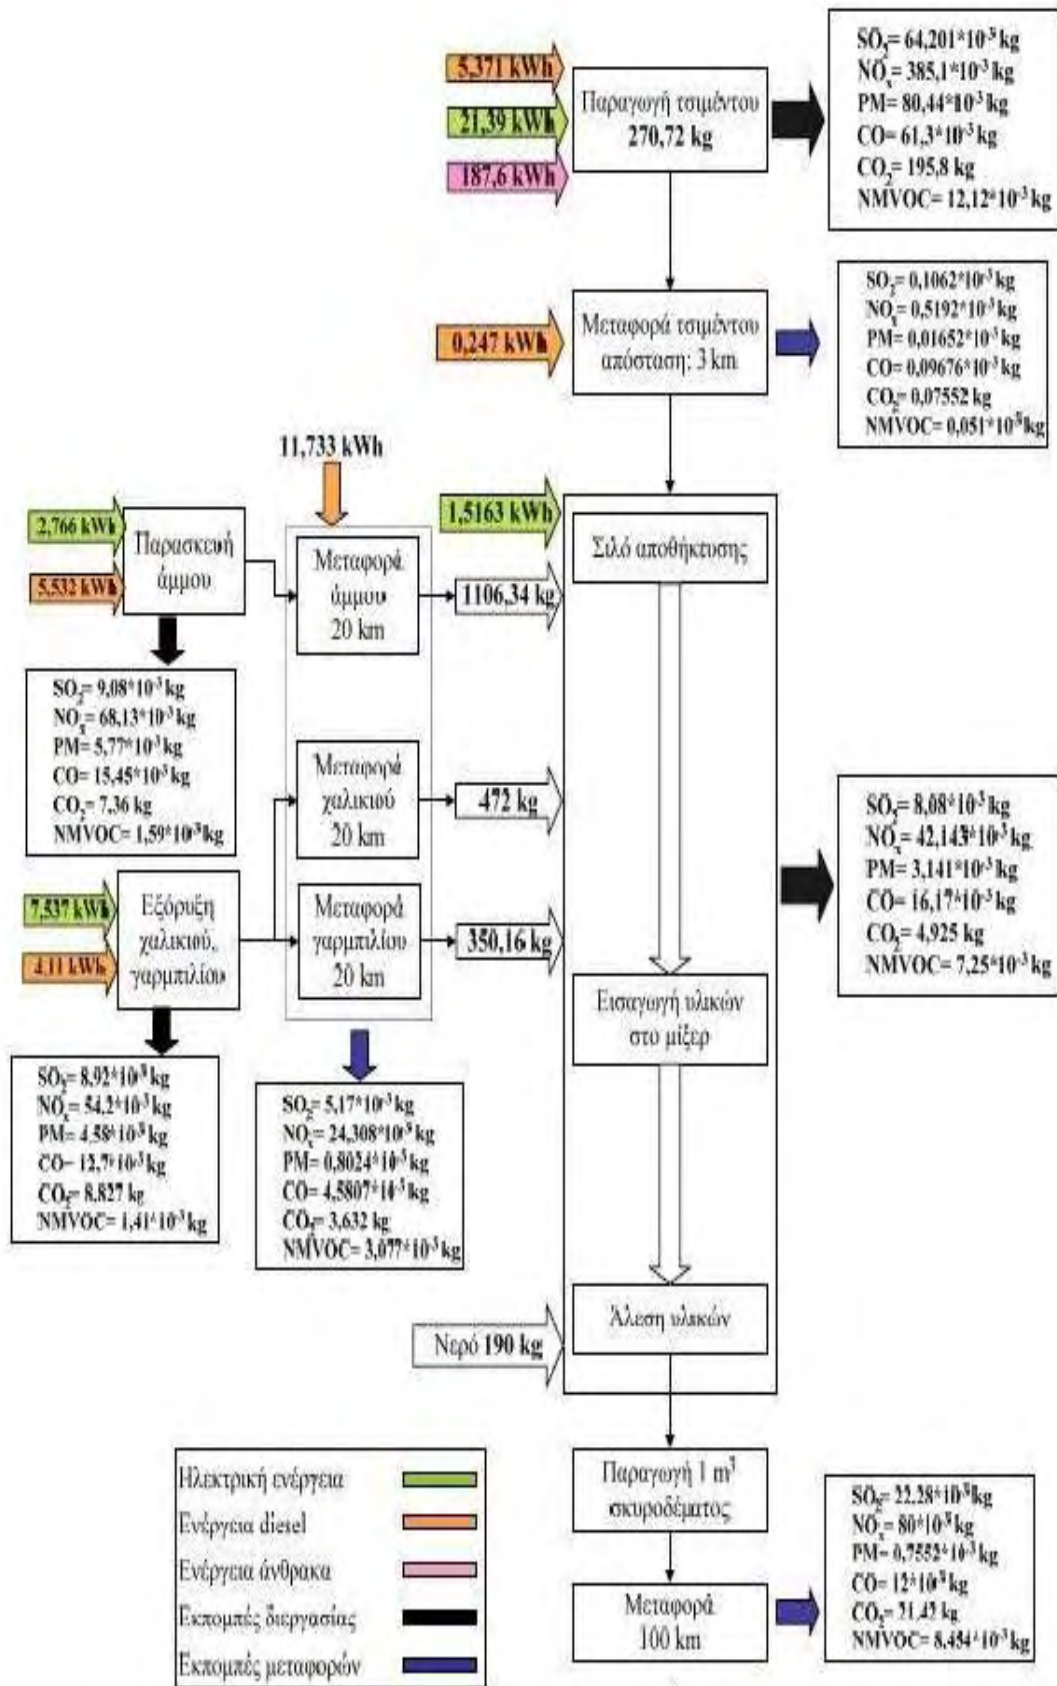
5,371 kWh
21,39 kWh
187,6 kWh

Παραγωγή τσιμέντου
270,72 kg

$SO_2$= 64,201*$10^{-3}$ kg
$NO_x$= 385,1*$10^{-3}$ kg
PM= 80,44*$10^{-3}$ kg
CO= 61,3*$10^{-3}$ kg
$CO_2$= 195,8 kg
NMVOC= 12,12*$10^{-3}$ kg

0,247 kWh

Μεταφορά τσιμέντου
απόσταση: 3 km

$SO_2$= 0,1062*$10^{-3}$ kg
$NO_x$= 0,5192*$10^{-3}$ kg
PM= 0,01652*$10^{-3}$ kg
CO= 0,09676*$10^{-3}$ kg
$CO_2$= 0,07552 kg
NMVOC= 0,051*$10^{-3}$ kg

11,733 kWh

2,766 kWh
5,532 kWh

Παρασκευή
άμμου

Μεταφορά
άμμου
20 km

1,5163 kWh

1106,34 kg

Σιλό αποθήκευσης

$SO_2$= 9,08*$10^{-3}$ kg
$NO_x$= 68,13*$10^{-3}$ kg
PM= 5,77*$10^{-3}$ kg
CO= 15,45*$10^{-3}$ kg
$CO_2$= 7,36 kg
NMVOC= 1,59*$10^{-3}$ kg

Μεταφορά
χαλικιού
20 km

472 kg

$SO_2$= 8,08*$10^{-3}$ kg
$NO_x$= 42,143*$10^{-3}$ kg
PM= 3,141*$10^{-3}$ kg
CO= 16,17*$10^{-3}$ kg
$CO_2$= 4,925 kg
NMVOC= 7,25*$10^{-3}$ kg

7,537 kWh
4,11 kWh

Εξόρυξη
χαλικιού,
γαρμπιλίου

Μεταφορά
γαρμπιλίου
20 km

350,16 kg

Εισαγωγή υλικών
στο μίξερ

$SO_2$= 8,92*$10^{-3}$ kg
$NO_x$= 54,2*$10^{-3}$ kg
PM= 4,58*$10^{-3}$ kg
CO= 12,7*$10^{-3}$ kg
$CO_2$= 8,827 kg
NMVOC= 1,41*$10^{-3}$ kg

$SO_2$= 5,17*$10^{-3}$ kg
$NO_x$= 24,308*$10^{-3}$ kg
PM= 0,8024*$10^{-3}$ kg
CO= 4,5807*$10^{-3}$ kg
$CO_2$= 3,632 kg
NMVOC= 3,077*$10^{-3}$ kg

Νερό 190 kg

Άλεση υλικών

Ηλεκτρική ενέργεια
Ενέργεια diesel
Ενέργεια άνθρακα
Εκπομπές διεργασίας
Εκπομπές μεταφορών

Παραγωγή 1 $m^3$
σκυροδέματος

Μεταφορά
100 km

$SO_2$= 22,28*$10^{-3}$ kg
$NO_x$= 80*$10^{-3}$ kg
PM= 0,7552*$10^{-3}$ kg
CO= 12*$10^{-3}$ kg
$CO_2$= 21,42 kg
NMVOC= 8,454*$10^{-3}$ kg